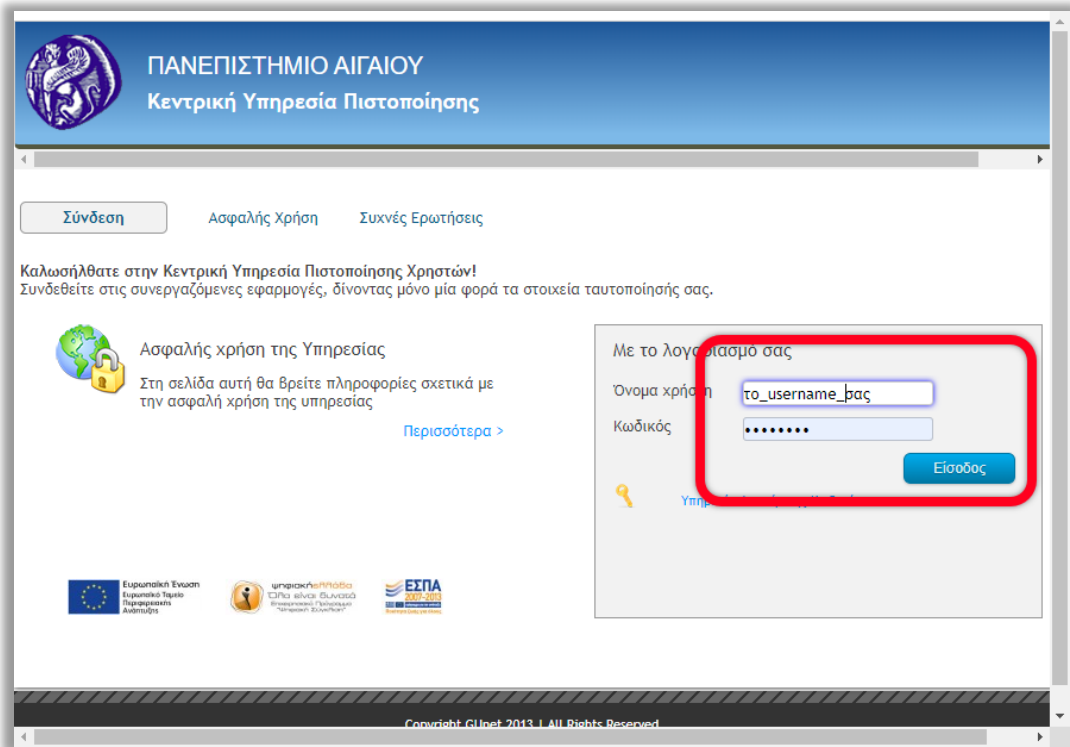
ΠΑΝΕΠΙΣΤΗΜΙΟ ΑΙΓΑΙΟΥ
Κεντρική Υπηρεσία Πιστοποίησης

Σύνδεση
Ασφαλής Χρήση
Συχνές Ερωτήσεις

Καλωσήλθατε στην Κεντρική Υπηρεσία Πιστοποίησης Χρηστών!
Συνδεθείτε στις συνεργαζόμενες εφαρμογές, δίνοντας μόνο μία φορά τα στοιχεία ταυτοποίησής σας.

Ασφαλής χρήση της Υπηρεσίας
Στη σελίδα αυτή θα βρείτε πληροφορίες σχετικά με την ασφαλή χρήση της υπηρεσίας
Περισσότερα >

Με το λογ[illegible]ιασμό σας
Όνομα χρήσ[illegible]
το_username_σας
Κωδικός
••••••••
Είσοδος
Υπηρ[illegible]

Ευρωπαϊκή Ένωση
Ευρωπαϊκό Ταμείο Περιφερειακής Ανάπτυξης
ψηφιακήΕλλάδα
Όλα είναι δυνατά
Επιχειρησιακό Πρόγραμμα "Ψηφιακή Σύγκλιση"
ΕΣΠΑ
2007-2013

Copyright GUnet 2013 | All Rights Reserved